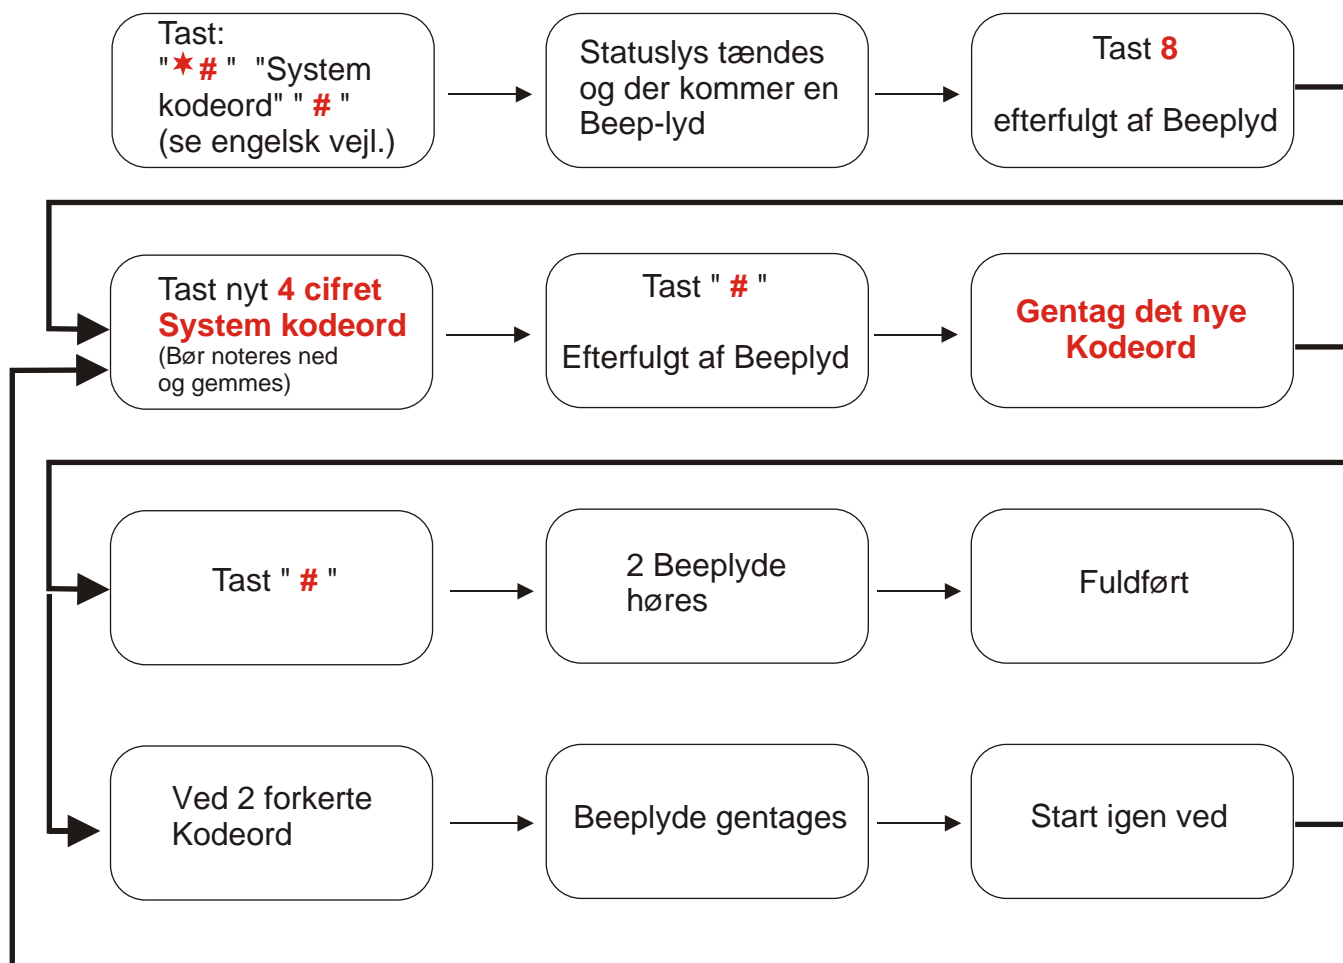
Tast:
"✶# " "System kodeord" " # "
(se engelsk vejl.)

Statuslys tændes og der kommer en Beep-lyd

Tast 8

efterfulgt af Beeplyd

Tast nyt 4 cifret System kodeord
(Bør noteres ned og gemmes)

Tast " # "

Efterfulgt af Beeplyd

Gentag det nye Kodeord

Tast " # "

2 Beeplyde høres

Fuldført

Ved 2 forkerte Kodeord

Beeplyde gentages

Start igen ved